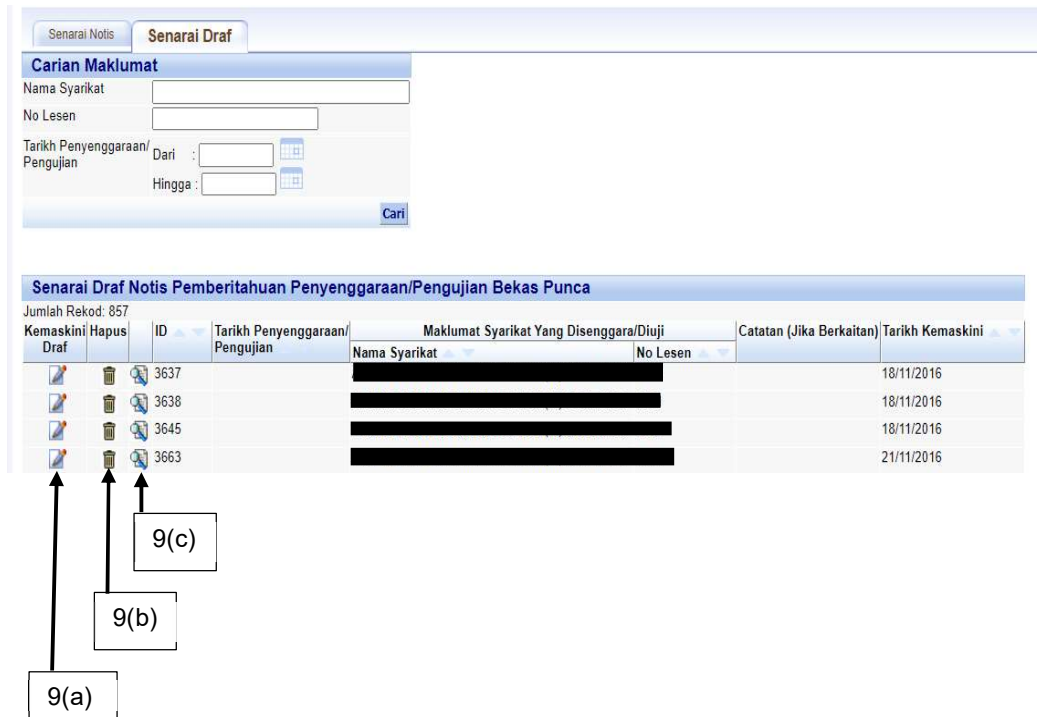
Senarai Notis | Senarai Draf

Carian Maklumat

Nama Syarikat

No Lesen

Tarikh Penyenggaraan/ Pengujian Dari :

Hingga :

Cari

Senarai Draf Notis Pemberitahuan Penyenggaraan/Pengujian Bekas Punca

Jumlah Rekod: 857

| Kemaskini Draf | Hapus | | ID | Tarikh Penyenggaraan/ Pengujian | Maklumat Syarikat Yang Disenggara/Diuji: Nama Syarikat | Maklumat Syarikat Yang Disenggara/Diuji: No Lesen | Catatan (Jika Berkaitan) | Tarikh Kemaskini |
|---|---|---|---|---|---|---|---|---|
| | | | 3637 | | | | | 18/11/2016 |
| | | | 3638 | | | | | 18/11/2016 |
| | | | 3645 | | | | | 18/11/2016 |
| | | | 3663 | | | | | 21/11/2016 |

9(c)

9(b)

9(a)